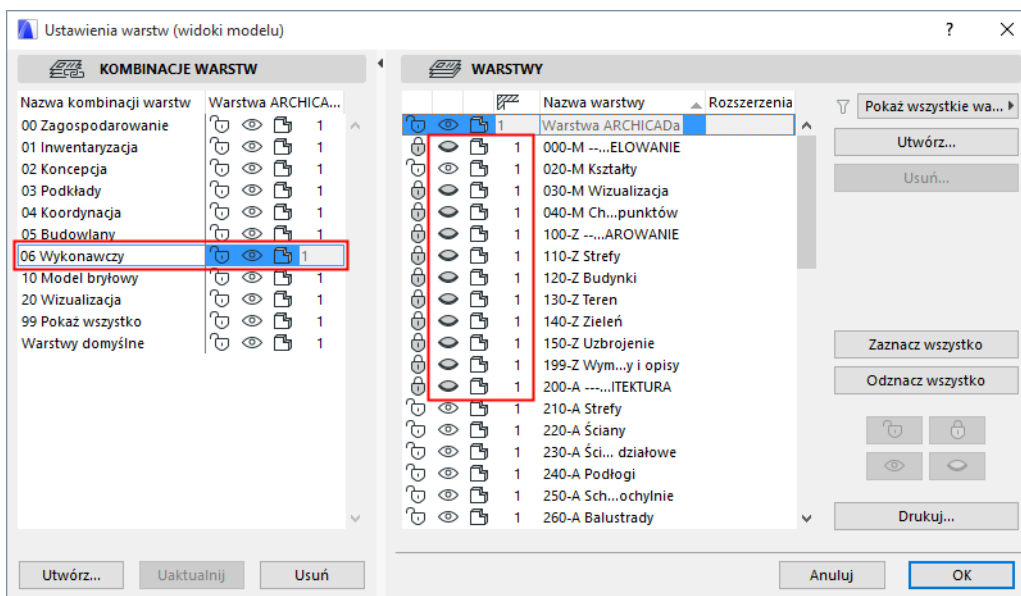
Ustawienia warstw (widoki modelu)

?

KOMBINACJE WARSTW

| Nazwa kombinacji warstw | Warstwa ARCHICA... |
|---|---|
| 00 Zagospodarowanie | 1 |
| 01 Inwentaryzacja | 1 |
| 02 Koncepcja | 1 |
| 03 Podkłady | 1 |
| 04 Koordynacja | 1 |
| 05 Budowlany | 1 |
| 06 Wykonawczy | 1 |
| 10 Model bryłowy | 1 |
| 20 Wizualizacja | 1 |
| 99 Pokaż wszystko | 1 |
| Warstwy domyślne | 1 |

Utwórz... Uaktualnij Usuń

WARSTWY

| | Nazwa warstwy | Rozszerzenia |
|---|---|---|
| 1 | Warstwa ARCHICADa | |
| 1 | 000-M --...ELOWANIE | |
| 1 | 020-M Kształty | |
| 1 | 030-M Wizualizacja | |
| 1 | 040-M Ch...punktów | |
| 1 | 100-Z --...AROWANIE | |
| 1 | 110-Z Strefy | |
| 1 | 120-Z Budynki | |
| 1 | 130-Z Teren | |
| 1 | 140-Z Zieleń | |
| 1 | 150-Z Uzbrojenie | |
| 1 | 199-Z Wym...y i opisy | |
| 1 | 200-A ---...ITEKTURA | |
| 1 | 210-A Strefy | |
| 1 | 220-A Ściany | |
| 1 | 230-A Ści... działowe | |
| 1 | 240-A Podłogi | |
| 1 | 250-A Sch...ochylnie | |
| 1 | 260-A Balustrady | |

Pokaż wszystkie wa...

Utwórz...

Usuń...

Zaznacz wszystko

Odznacz wszystko

Drukuj...

Anuluj OK